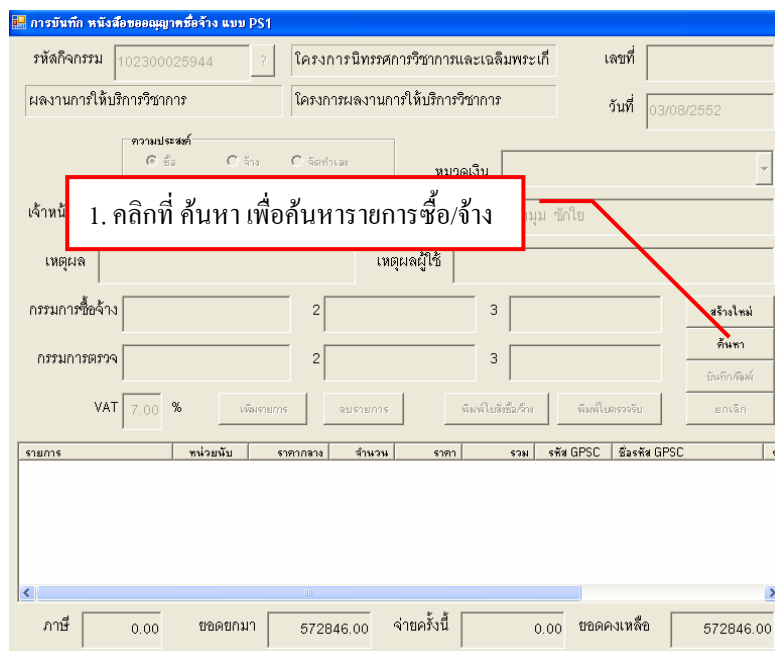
การบันทึก หนังสือขออนุญาตซื้อจ้าง แบบ PS1

รหัสกิจกรรม 102300025944 ?
โครงการนิทรรศการวิชาการและเฉลิมพระเกี
เลขที่
ผลงานการให้บริการวิชาการ
โครงการผลงานการให้บริการวิชาการ
วันที่ 03/08/2552

ความประสงค์
ซื้อ จ้าง จัดทำเอง
หมวดเงิน

1. คลิกที่ ค้นหา เพื่อค้นหารายการซื้อ/จ้าง

เจ้าหน้
มุม ชักใย
เหตุผล
เหตุผลผู้ใช้

กรรมการซื้อจ้าง 2 3
สร้างใหม่
ค้นหา
กรรมการตรวจ 2 3
บันทึก/แก้ไข
VAT 7.00 %
เพิ่มรายการ
ลบรายการ
พิมพ์ใบสั่งซื้อ/จ้าง
พิมพ์ใบตรวจรับ
ยกเลิก

| รายการ | หน่วยนับ | ราคากลาง | จำนวน | ราคา | รวม | รหัส GPSC | ชื่อรหัส GPSC |
|---|---|---|---|---|---|---|---|

ภาษี 0.00
ยอดยกมา 572846.00
จ่ายครั้งนี้ 0.00
ยอดคงเหลือ 572846.00